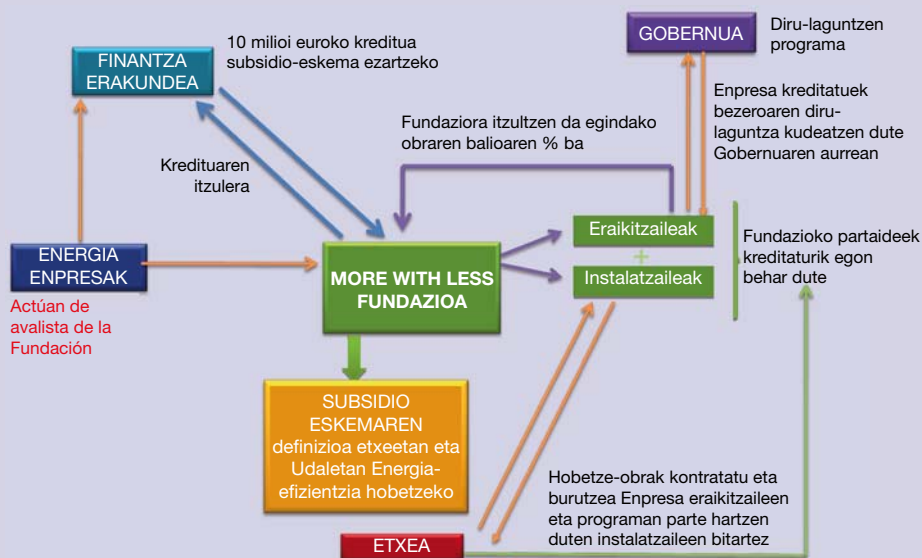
FINANTZA ERAKUNDEA

10 milioi euroko kreditua subsidio-eskema ezartzeko

GOBERNUA

Diru-laguntzen programa

Enpresa kreditatuek bezeroaren diru-laguntza kudeatzen dute Gobernuaren aurrean

Fundaziora itzultzen da egindako obraren balioaren % ba

Kredituaren itzulera

ENERGIA ENPRESAK

Actúan de avalista de la Fundación

MORE WITH LESS FUNDAZIOA

Eraikitzaileak

+

Instalatzaileak

Fundazioko partaideek kreditaturik egon behar dute

SUBSIDIO ESKEMAREN definizioa etxeetan eta Udaletan Energia-efizientzia hobetzeko

Hobetze-obrak kontratatu eta burutzea Enpresa eraikitzaileen eta programan parte hartzen duten instalatzaileen bitartez

ETXEA